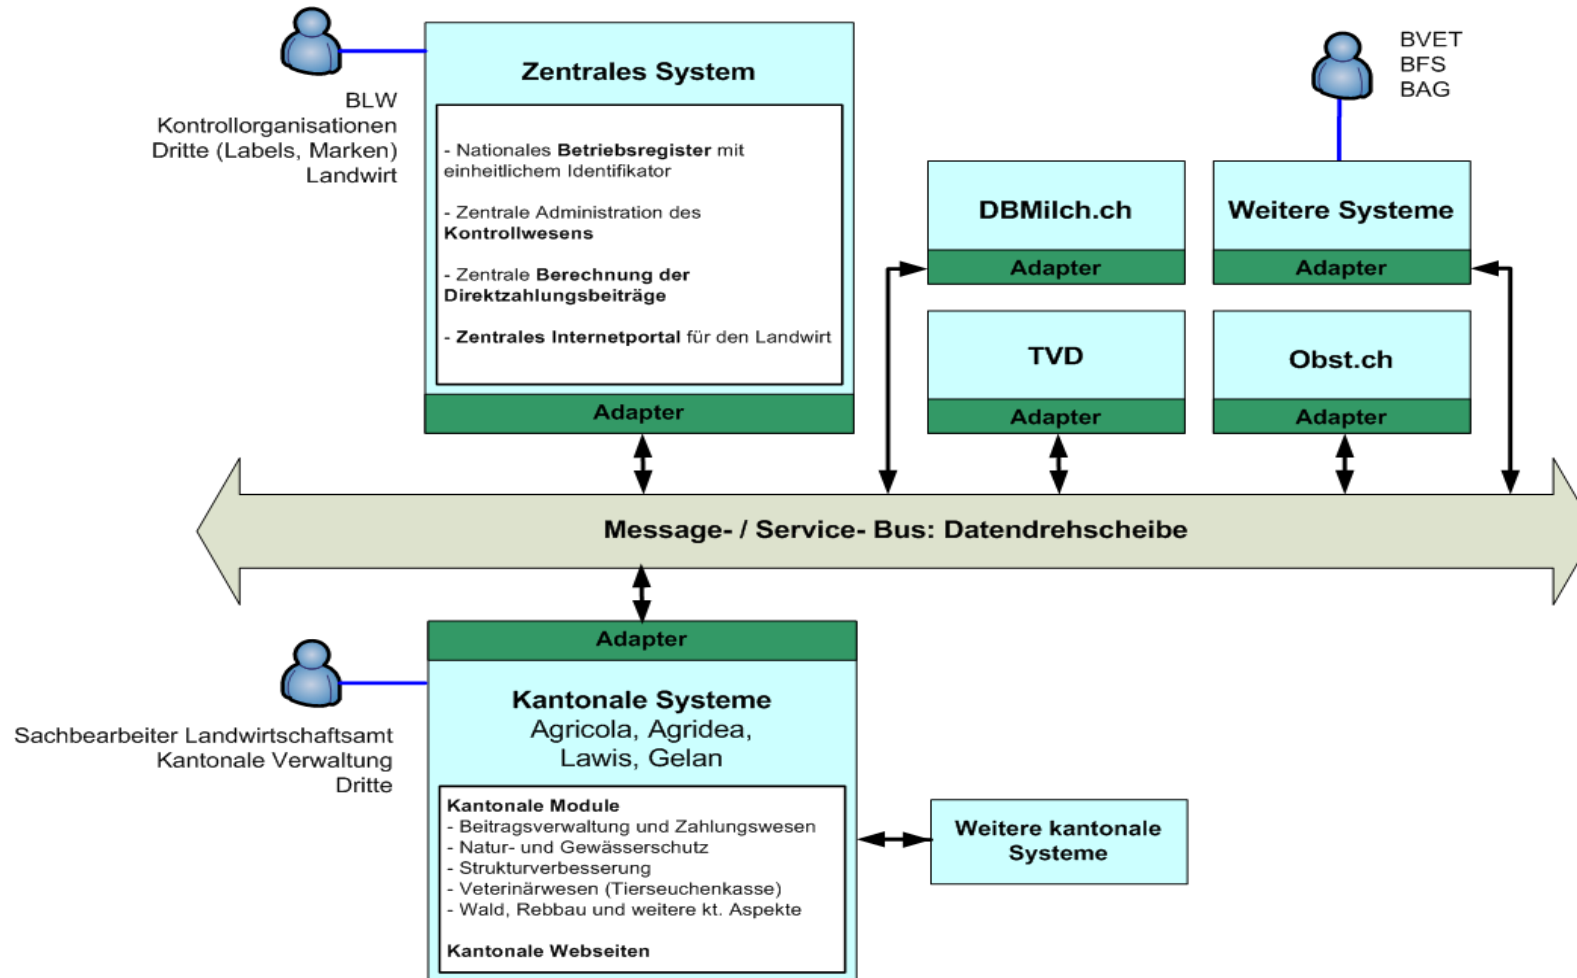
BLW
Kontrollorganisationen
Dritte (Labels, Marken)
Landwirt

Zentrales System

- Nationales Betriebsregister mit einheitlichem Identifikator

- Zentrale Administration des Kontrollwesens

- Zentrale Berechnung der Direktzahlungsbeiträge

- Zentrales Internetportal für den Landwirt

Adapter

BVET
BFS
BAG

DBMilch.ch
Adapter

Weitere Systeme
Adapter

TVD
Adapter

Obst.ch
Adapter

Message- / Service- Bus: Datendrehscheibe

Adapter

Kantonale Systeme
Agricola, Agridea,
Lawis, Gelan

Sachbearbeiter Landwirtschaftsamt
Kantonale Verwaltung
Dritte

Kantonale Module
- Beitragsverwaltung und Zahlungswesen
- Natur- und Gewässerschutz
- Strukturverbesserung
- Veterinärwesen (Tierseuchenkasse)
- Wald, Rebbau und weitere kt. Aspekte

Kantonale Webseiten

Weitere kantonale Systeme